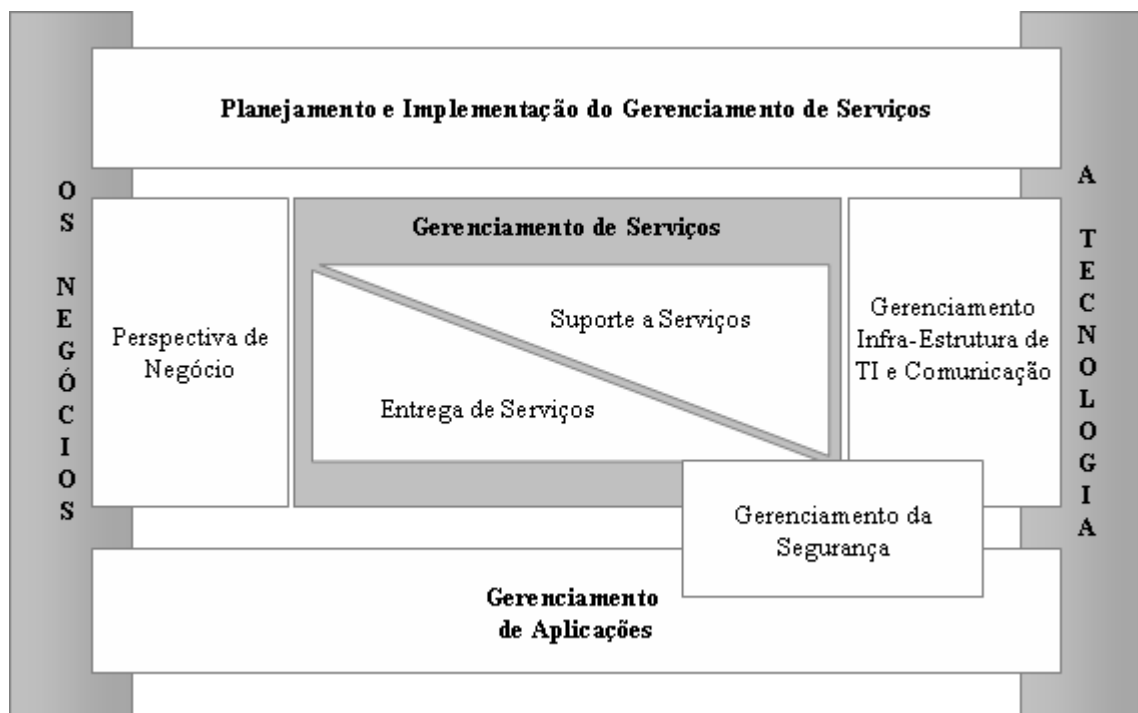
Planejamento e Implementação do Gerenciamento de Serviços

OS NEGÓCIOS

Perspectiva de Negócio

Gerenciamento de Serviços

Suporte a Serviços

Entrega de Serviços

Gerenciamento Infra-Estrutura de TI e Comunicação

A TECNOLOGIA

Gerenciamento da Segurança

Gerenciamento de Aplicações